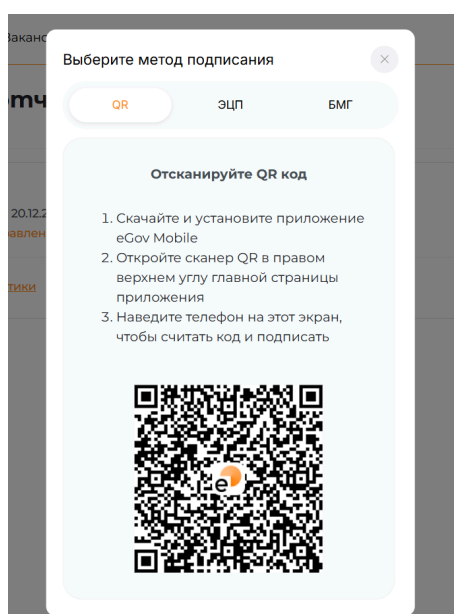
Ваканс

отч

20.12.2

авлен

тики

Выберите метод подписания

×

QR

ЭЦП

БМГ

Отсканируйте QR код

1. Скачайте и установите приложение eGov Mobile
2. Откройте сканер QR в правом верхнем углу главной страницы приложения
3. Наведите телефон на этот экран, чтобы считать код и подписать

e